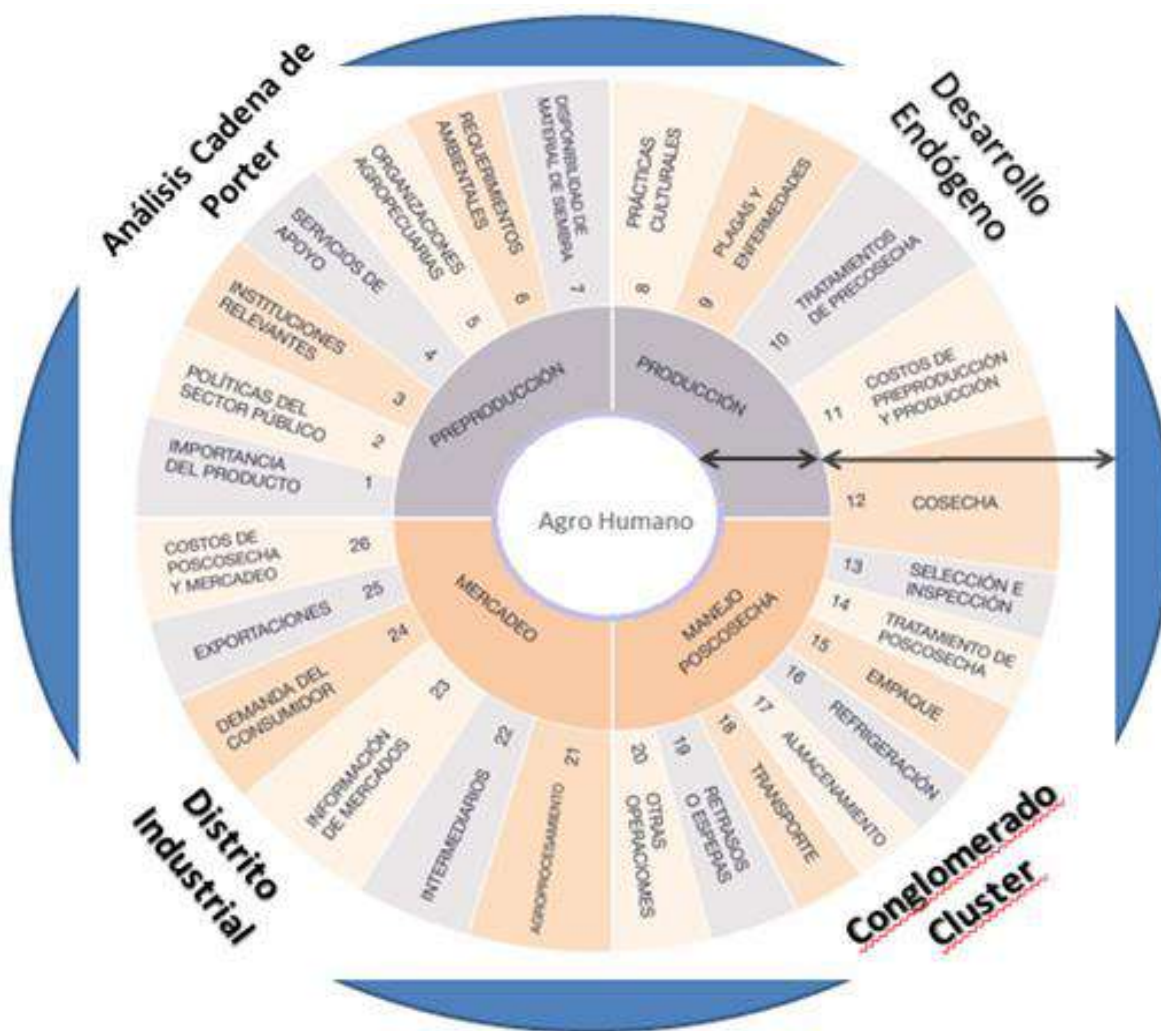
Análisis Cadena de Porter

Desarrollo Endógeno

Distrito Industrial

Conglomerado Cluster

Agro Humano

PREPRODUCCIÓN

PRODUCCIÓN

MANEJO POSCOSECHA

MERCADEO

1 IMPORTANCIA DEL PRODUCTO

2 POLÍTICAS DEL SECTOR PÚBLICO

3 INSTITUCIONES RELEVANTES

4 SERVICIOS DE APOYO

5 ORGANIZACIONES AGROPECUARIAS

6 REQUERIMIENTOS AMBIENTALES

7 DISPONIBILIDAD DE MATERIAL DE SIEMBRA

8 PRÁCTICAS CULTURALES

9 PLAGAS Y ENFERMEDADES

10 TRATAMIENTOS DE PRECOSECHA

11 COSTOS DE PREPRODUCCIÓN Y PRODUCCIÓN

12 COSECHA

13 SELECCIÓN E INSPECCIÓN

14 TRATAMIENTO DE POSCOSECHA

15 EMPAQUE

16 REFRIGERACIÓN

17 ALMACENAMIENTO

18 TRANSPORTE

19 RETRASOS O ESPERAS

20 OTRAS OPERACIONES

21 AGROPROCESAMIENTO

22 INTERMEDIARIOS

23 INFORMACIÓN DE MERCADOS

24 DEMANDA DEL CONSUMIDOR

25 EXPORTACIONES

26 COSTOS DE POSCOSECHA Y MERCADEO